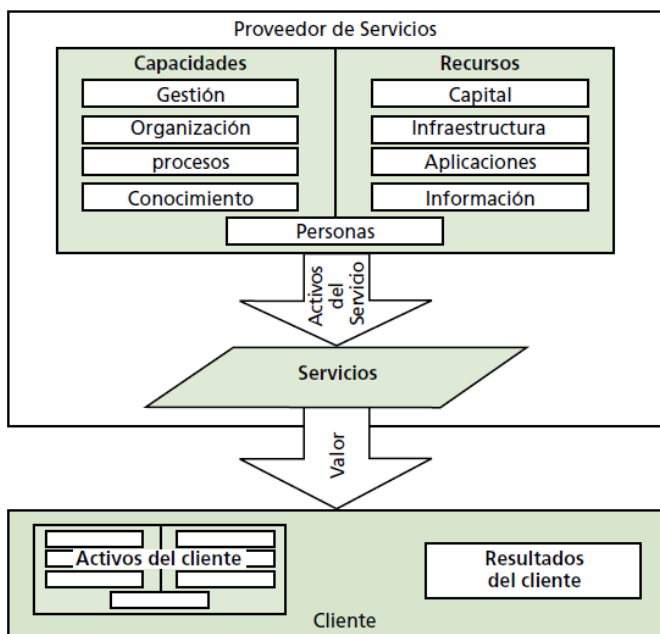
Proveedor de Servicios

Capacidades

Gestión

Organización

procesos

Conocimiento

Recursos

Capital

Infraestructura

Aplicaciones

Información

Personas

Activos del Servicio

Servicios

Valor

Activos del cliente

Resultados del cliente

Cliente